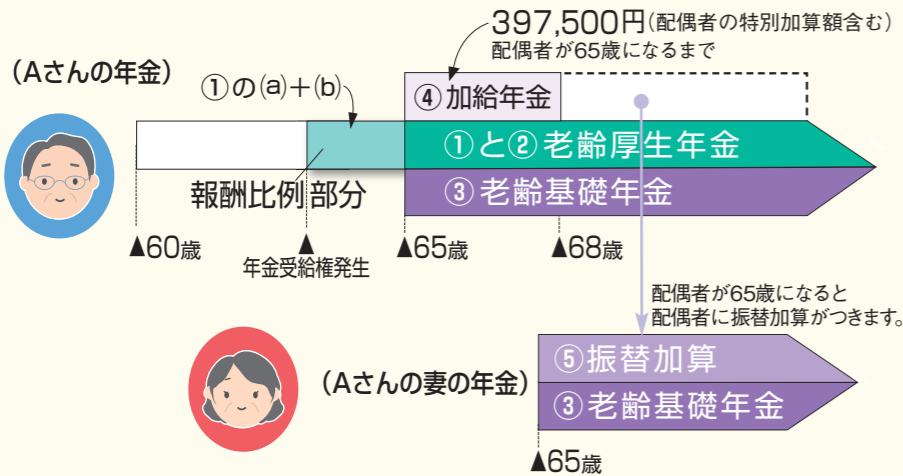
397,500円（配偶者の特別加算額含む）
配偶者が65歳になるまで

（Aさんの年金）

①の(a)＋(b)

④加給年金

①と②老齢厚生年金

報酬比例部分

③老齢基礎年金

▲60歳

▲
年金受給権発生

▲65歳

▲68歳

配偶者が65歳になると
配偶者に振替加算がつきます。

⑤振替加算

（Aさんの妻の年金）

③老齢基礎年金

▲65歳